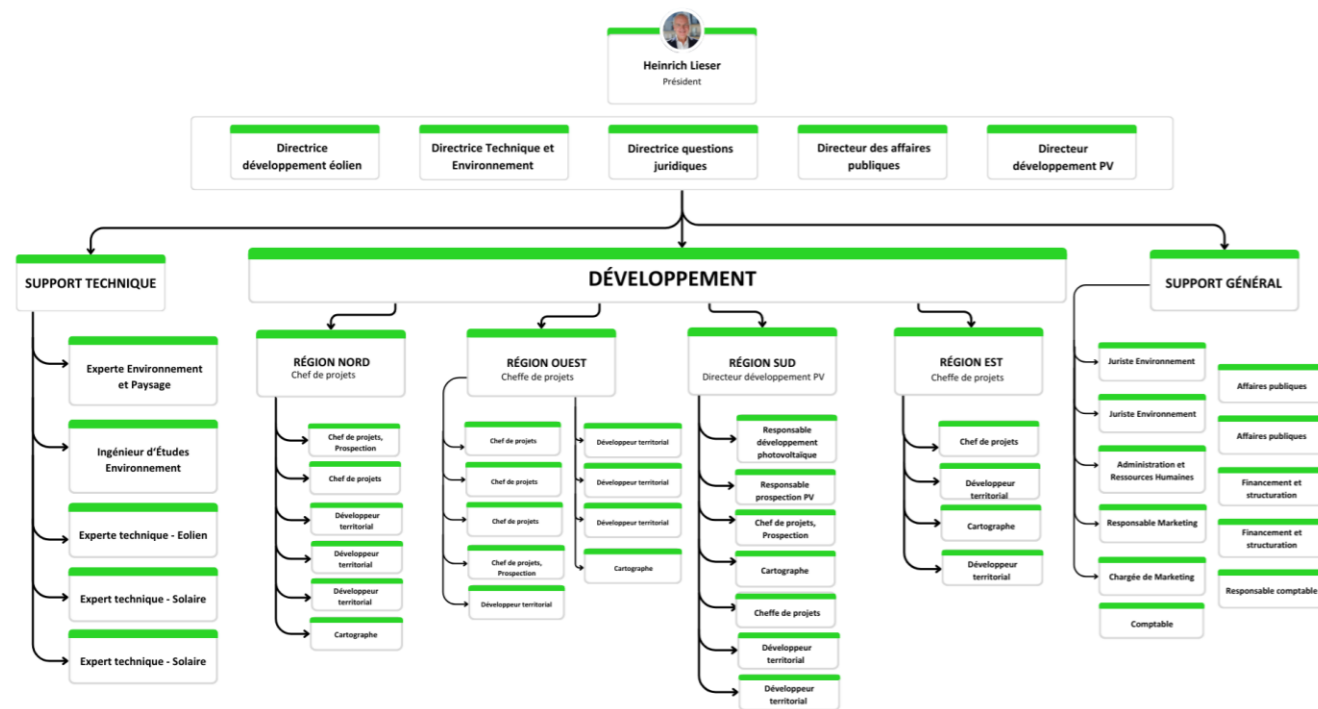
Heinrich Lieser
Président

Directrice développement éolien

Directrice Technique et Environnement

Directrice questions juridiques

Directeur des affaires publiques

Directeur développement PV

SUPPORT TECHNIQUE

Experte Environnement et Paysage

Ingénieur d'Études Environnement

Experte technique - Eolien

Expert technique - Solaire

Expert technique - Solaire

DÉVELOPPEMENT

RÉGION NORD
Chef de projets

Chef de projets, Prospection

Chef de projets

Développeur territorial

Développeur territorial

Développeur territorial

Cartographe

RÉGION OUEST
Cheffe de projets

Chef de projets

Chef de projets

Chef de projets

Chef de projets, Prospection

Développeur territorial

Développeur territorial

Développeur territorial

Développeur territorial

Cartographe

RÉGION SUD
Directeur développement PV

Responsable développement photovoltaïque

Responsable prospection PV

Chef de projets, Prospection

Cartographe

Cheffe de projets

Développeur territorial

Développeur territorial

RÉGION EST
Cheffe de projets

Chef de projets

Développeur territorial

Cartographe

Développeur territorial

SUPPORT GÉNÉRAL

Juriste Environnement

Juriste Environnement

Administration et Ressources Humaines

Responsable Marketing

Chargée de Marketing

Comptable

Affaires publiques

Affaires publiques

Financement et structuration

Financement et structuration

Responsable comptable